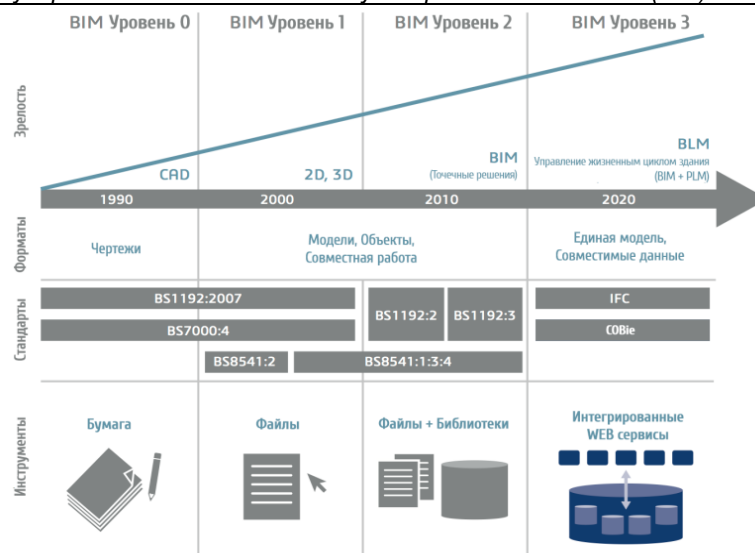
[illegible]

BIM Уровень 0
BIM Уровень 1
BIM Уровень 2
BIM Уровень 3

Зрелость

CAD
2D, 3D
BIM
(Точечные решения)
BLM
Управление жизненным циклом здания
(BIM + PLM)

1990
2000
2010
2020

Форматы
Чертежи
Модели, Объекты, Совместная работа
Единая модель, Совместимые данные

Стандарты
BS1192:2007
BS7000:4
BS8541:2
BS1192:2
BS1192:3
BS8541:1:3:4
IFC
COBie

Инструменты
Бумага
Файлы
Файлы + Библиотеки
Интегрированные WEB сервисы